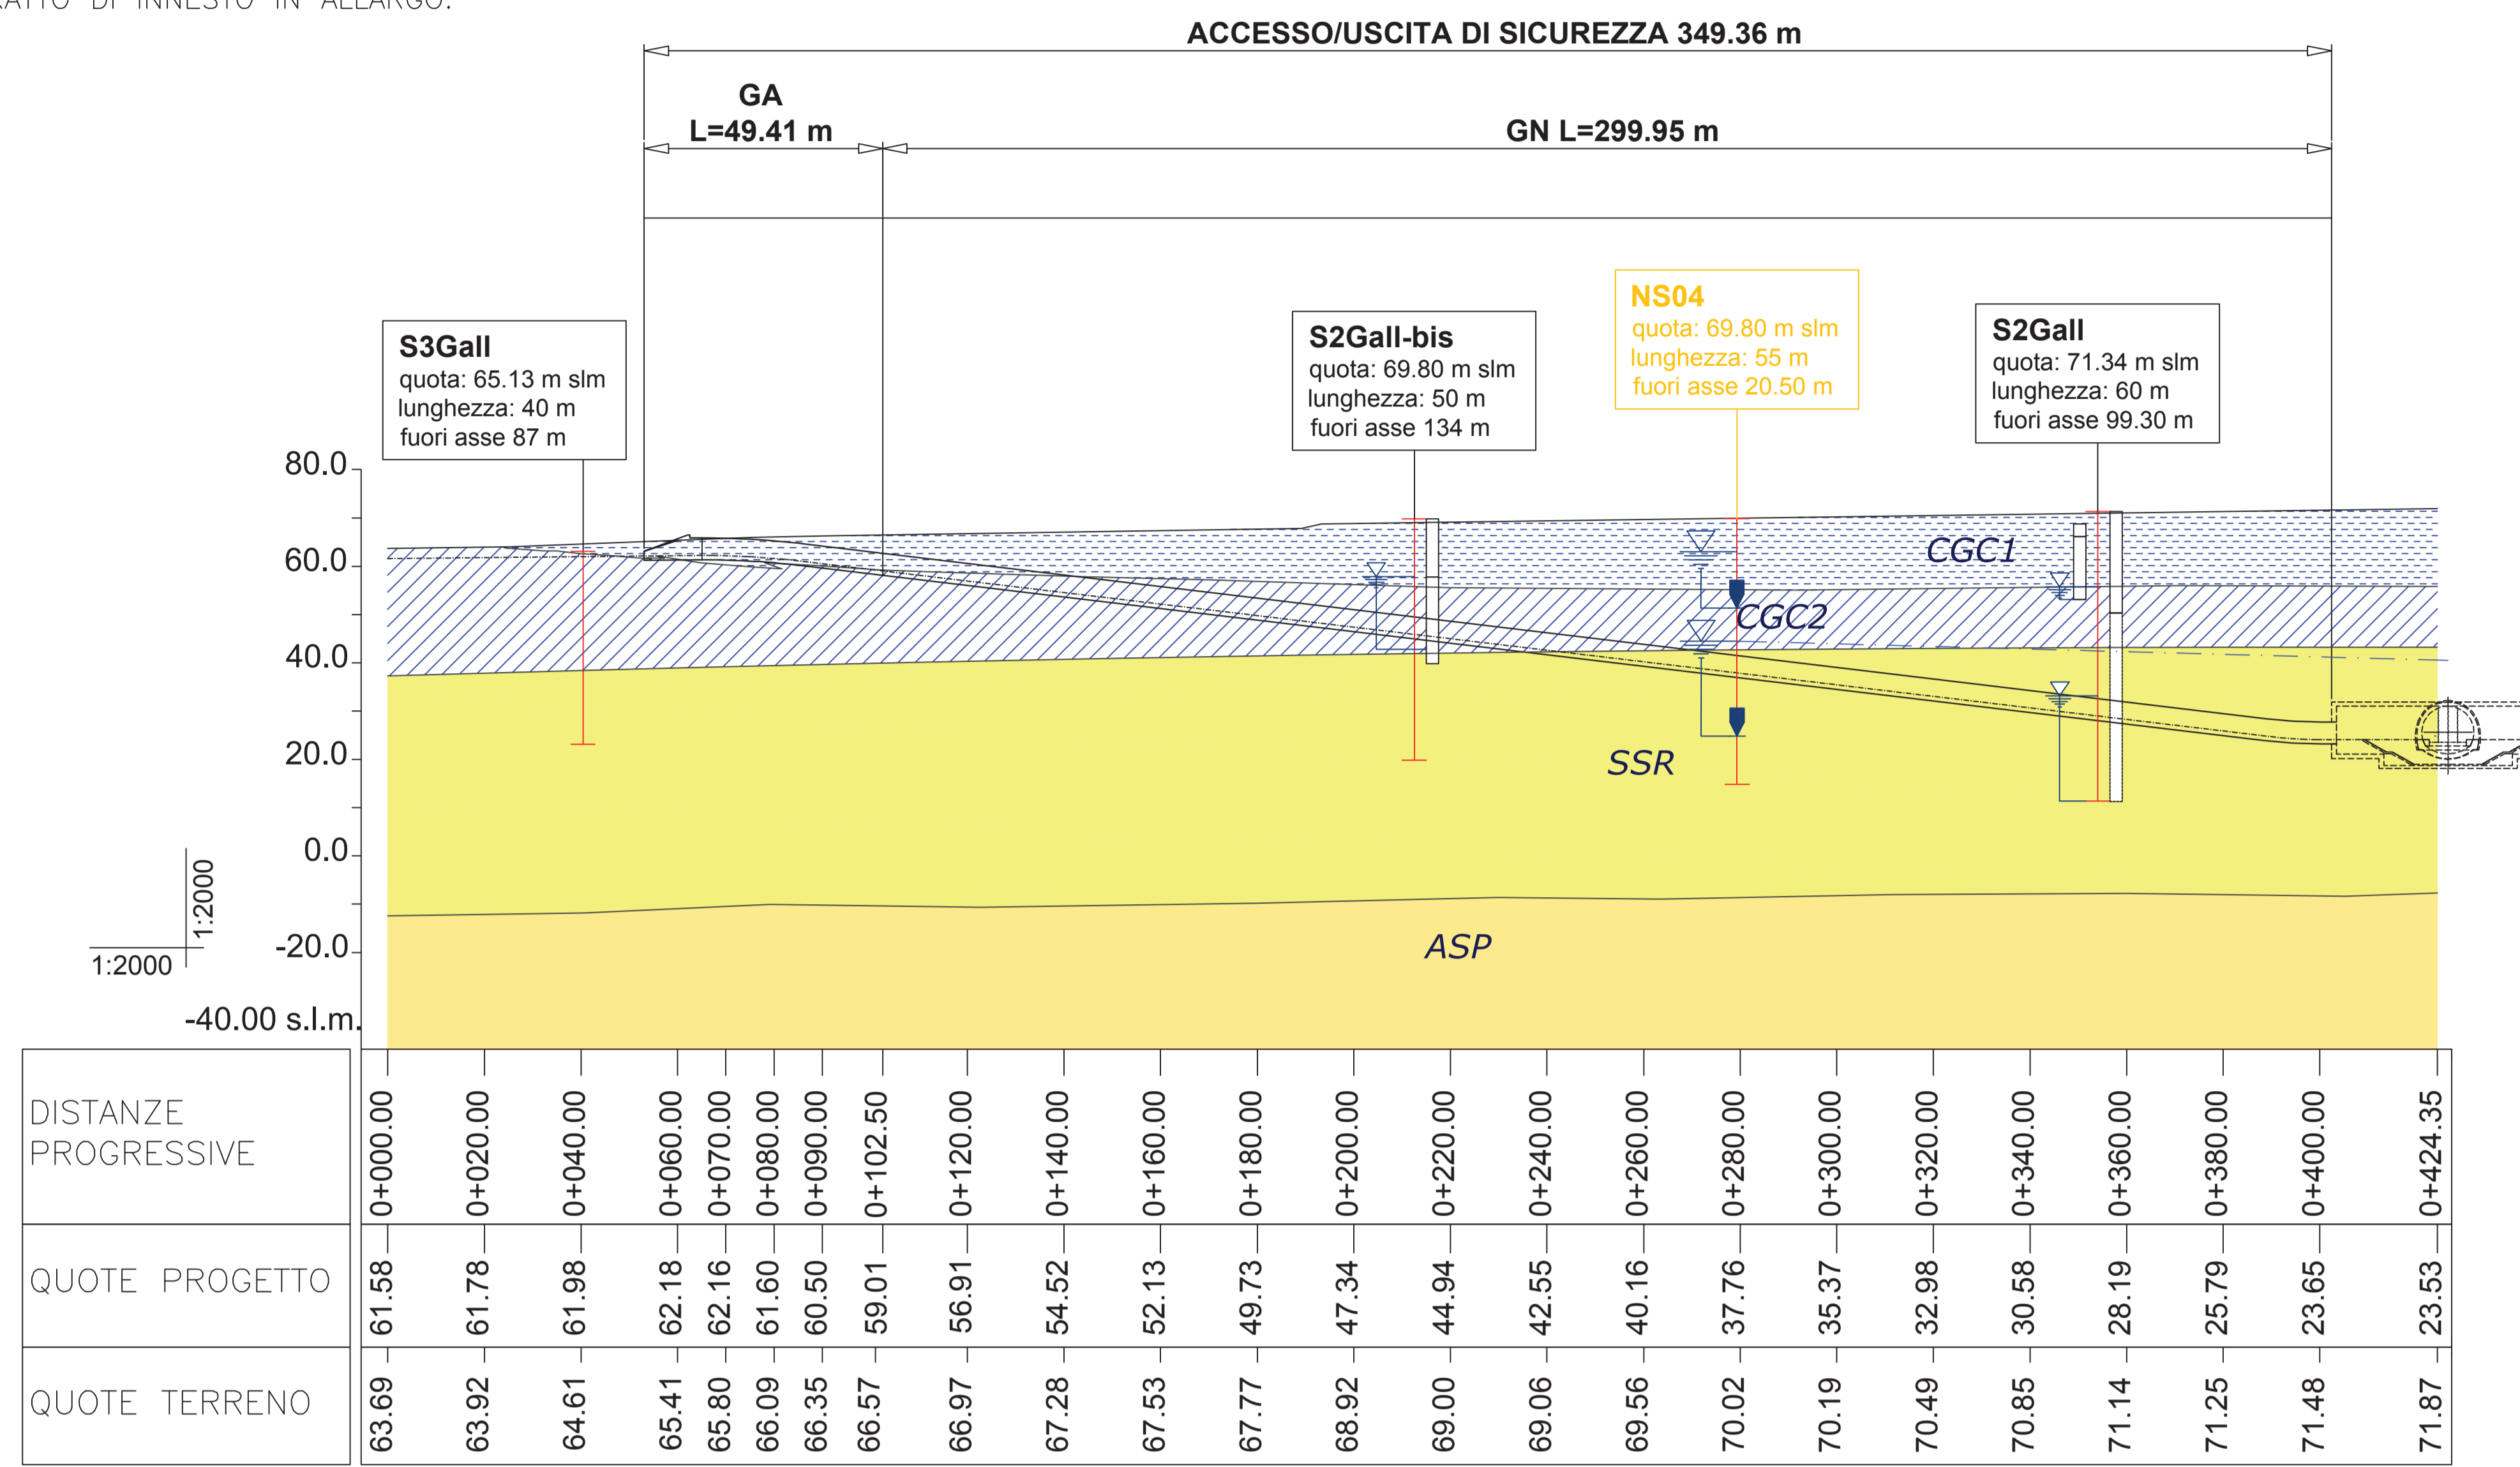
RATTO DI INNESTO IN ALLARGO.

ACCESSO/USCITA DI SICUREZZA 349.36 m

GA
L=49.41 m

GN L=299.95 m

S3Gall
quota: 65.13 m slm
lunghezza: 40 m
fuori asse 87 m

S2Gall-bis
quota: 69.80 m slm
lunghezza: 50 m
fuori asse 134 m

NS04
quota: 69.80 m slm
lunghezza: 55 m
fuori asse 20.50 m

S2Gall
quota: 71.34 m slm
lunghezza: 60 m
fuori asse 99.30 m

80.0
60.0
40.0
20.0
0.0
-20.0
-40.00 s.l.m.

1:2000
1:2000

CGC1
CGC2
SSR
ASP

| DISTANZE PROGRESSIVE | 0+000.00 | 0+020.00 | 0+040.00 | 0+060.00 | 0+070.00 | 0+080.00 | 0+090.00 | 0+102.50 | 0+120.00 | 0+140.00 | 0+160.00 | 0+180.00 | 0+200.00 | 0+220.00 | 0+240.00 | 0+260.00 | 0+280.00 | 0+300.00 | 0+320.00 | 0+340.00 | 0+360.00 | 0+380.00 | 0+400.00 | 0+424.35 |
|---|---|---|---|---|---|---|---|---|---|---|---|---|---|---|---|---|---|---|---|---|---|---|---|---|
| QUOTE PROGETTO | 61.58 | 61.78 | 61.98 | 62.18 | 62.16 | 61.60 | 60.50 | 59.01 | 56.91 | 54.52 | 52.13 | 49.73 | 47.34 | 44.94 | 42.55 | 40.16 | 37.76 | 35.37 | 32.98 | 30.58 | 28.19 | 25.79 | 23.65 | 23.53 |
| QUOTE TERRENO | 63.69 | 63.92 | 64.61 | 65.41 | 65.80 | 66.09 | 66.35 | 66.57 | 66.97 | 67.28 | 67.53 | 67.77 | 68.92 | 69.00 | 69.06 | 69.56 | 70.02 | 70.19 | 70.49 | 70.85 | 71.14 | 71.25 | 71.48 | 71.87 |